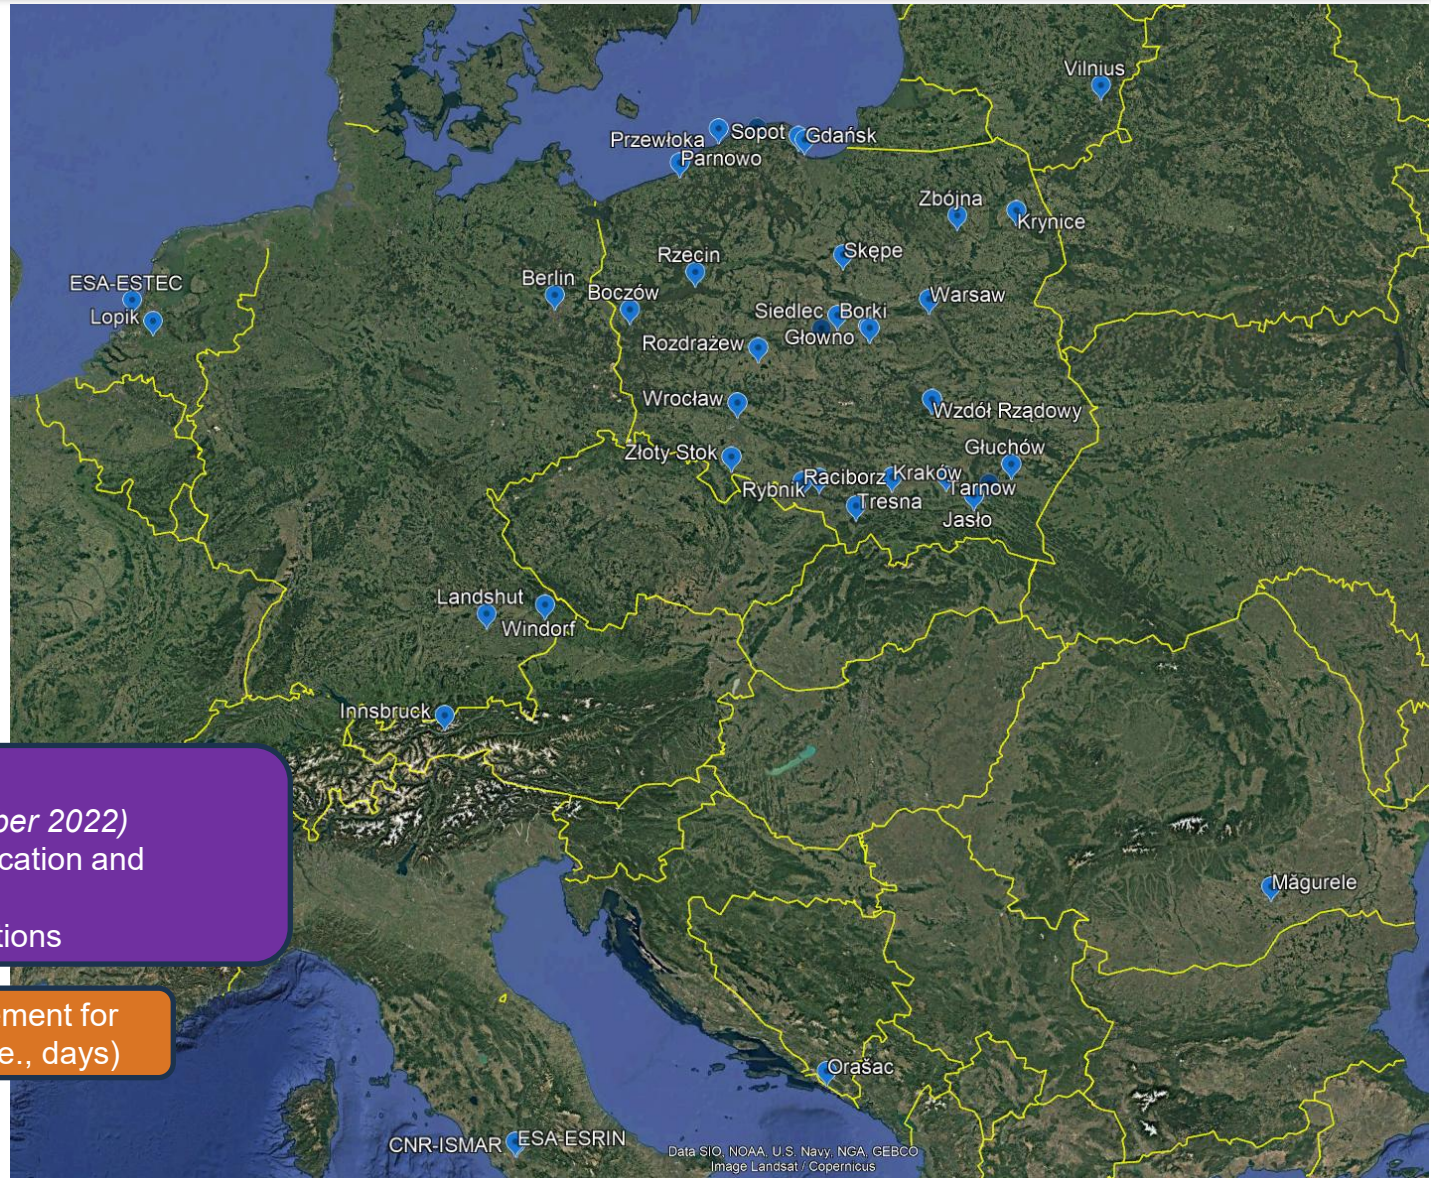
Vilnius

Przewłoka Sopot Gdańsk
Parnowo

Zbójna
Krynice

Rzecin
Skępe

Berlin
ESA-ESTEC
Lopik
Boczów
Warsaw
Siedlec Borki
Głowno
Rozdrażew

Wrocław
Wzdół Rządowy

Głuchów
Złoty Stok

Raciborz Kraków
Rybnik
Tarnow
Tresna
Jasło

Landshut
Windorf

Innsbruck

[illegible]ber 2022)
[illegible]cation and
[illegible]
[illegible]tions

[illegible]ment for
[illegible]e., days)

Măgurele

Orašac

CNR-ISMAR ESA-ESRIN

Data SIO, NOAA, U.S. Navy, NGA, GEBCO
Image Landsat / Copernicus